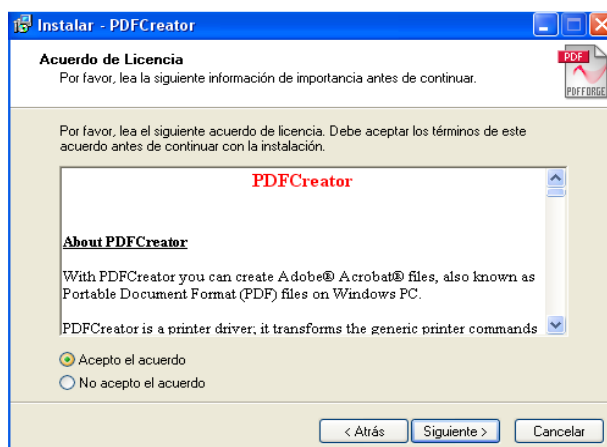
Instalar - PDFCreator

Acuerdo de Licencia
Por favor, lea la siguiente información de importancia antes de continuar.

PDF
PDFFORGE

Por favor, lea el siguiente acuerdo de licencia. Debe aceptar los términos de este acuerdo antes de continuar con la instalación.

PDFCreator

About PDFCreator

With PDFCreator you can create Adobe® Acrobat® files, also known as Portable Document Format (PDF) files on Windows PC.

PDFCreator is a printer driver; it transforms the generic printer commands

Acepto el acuerdo
No acepto el acuerdo

< Atrás
Siguiente >
Cancelar